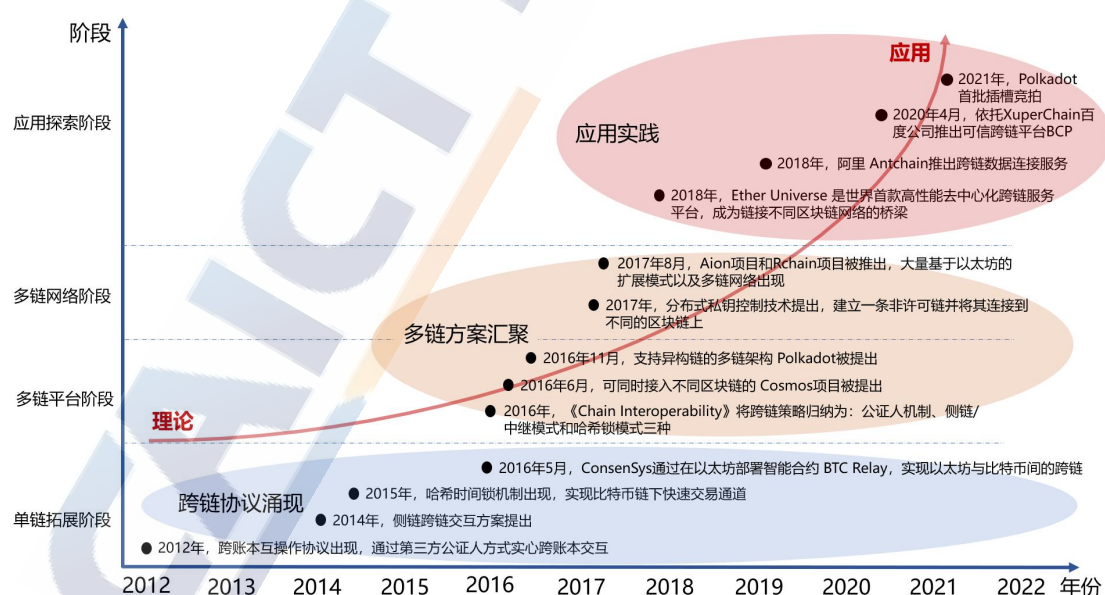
阶段

应用探索阶段

多链网络阶段

多链平台阶段

单链拓展阶段

应用

2021年，Polkadot首批插槽竞拍

2020年4月，依托XuperChain百度公司推出可信跨链平台BCP

应用实践

2018年，阿里 Antchain推出跨链数据连接服务

2018年，Ether Universe 是世界首款高性能去中心化跨链服务平台，成为链接不同区块链网络的桥梁

2017年8月，Aion项目和Rchain项目被推出，大量基于以太坊的扩展模式以及多链网络出现

2017年，分布式私钥控制技术提出，建立一条非许可链并将其连接到不同的区块链上

多链方案汇聚

2016年11月，支持异构链的多链架构 Polkadot被提出

2016年6月，可同时接入不同区块链的 Cosmos项目被提出

理论

2016年，《Chain Interoperability》将跨链策略归纳为：公证人机制、侧链/中继模式和哈希锁模式三种

2016年5月，ConsenSys通过在以太坊部署智能合约 BTC Relay，实现以太坊与比特币间的跨链

跨链协议涌现

2015年，哈希时间锁机制出现，实现比特币链下快速交易通道

2014年，侧链跨链交互方案提出

2012年，跨账本互操作协议出现，通过第三方公证人方式实心跨账本交互

2012 2013 2014 2015 2016 2017 2018 2019 2020 2021 2022 年份